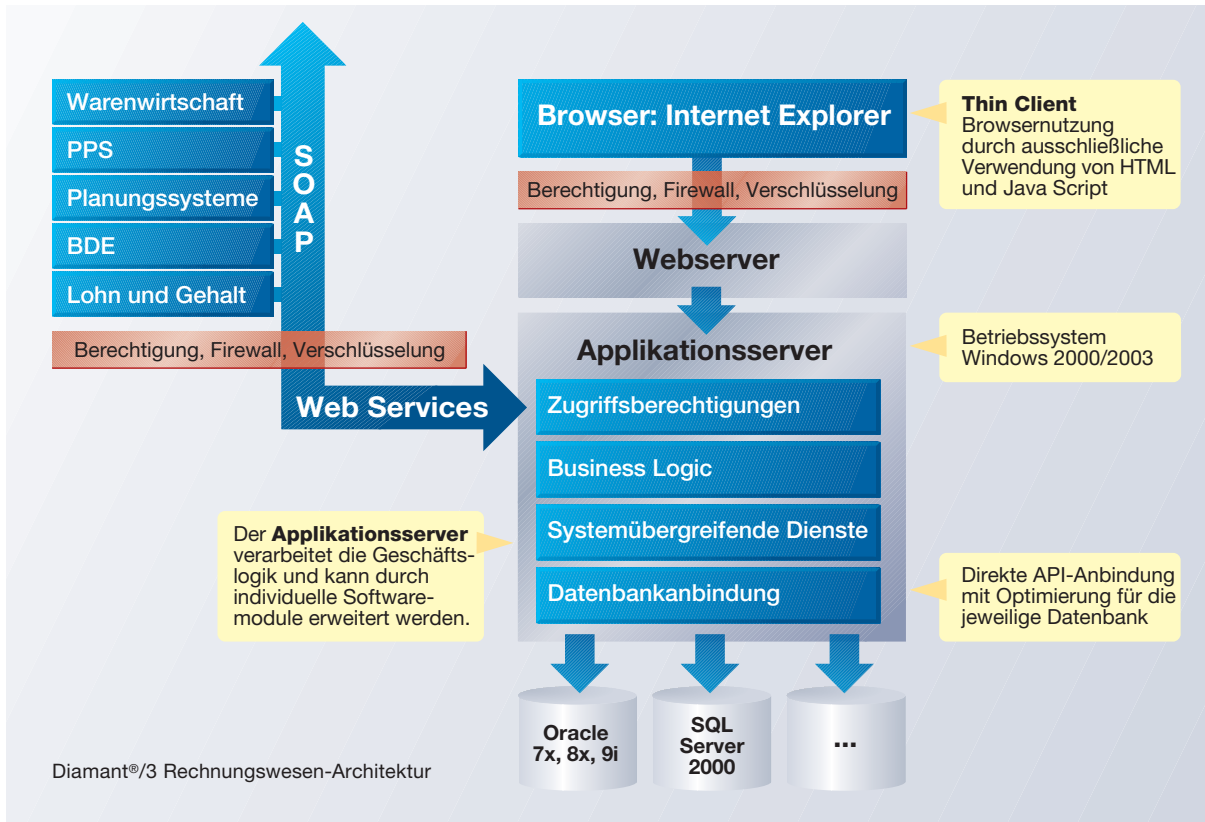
Warenwirtschaft

PPS

Planungssysteme

BDE

Lohn und Gehalt

SOAP

Berechtigung, Firewall, Verschlüsselung

Web Services

Browser: Internet Explorer

Thin Client
Browsernutzung durch ausschließliche Verwendung von HTML und Java Script

Berechtigung, Firewall, Verschlüsselung

Webserver

Applikationsserver

Betriebssystem Windows 2000/2003

Zugriffsberechtigungen

Business Logic

Systemübergreifende Dienste

Datenbankanbindung

Der **Applikationsserver** verarbeitet die Geschäftslogik und kann durch individuelle Softwaremodule erweitert werden.

Direkte API-Anbindung mit Optimierung für die jeweilige Datenbank

Oracle 7x, 8x, 9i

SQL Server 2000

...

Diamant®/3 Rechnungswesen-Architektur